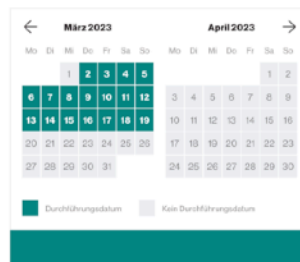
März 2023

| Mo | Di | Mi | Do | Fr | Sa | So |
|---|---|---|---|---|---|---|
| | | 1 | 2 | 3 | 4 | 5 |
| 6 | 7 | 8 | 9 | 10 | 11 | 12 |
| 13 | 14 | 15 | 16 | 17 | 18 | 19 |
| 20 | 21 | 22 | 23 | 24 | 25 | 26 |
| 27 | 28 | 29 | 30 | 31 | | |

April 2023

| Mo | Di | Mi | Do | Fr | Sa | So |
|---|---|---|---|---|---|---|
| | | | | | 1 | 2 |
| 3 | 4 | 5 | 6 | 7 | 8 | 9 |
| 10 | 11 | 12 | 13 | 14 | 15 | 16 |
| 17 | 18 | 19 | 20 | 21 | 22 | 23 |
| 24 | 25 | 26 | 27 | 28 | 29 | 30 |

Durchführungsdatum

Kein Durchführungsdatum